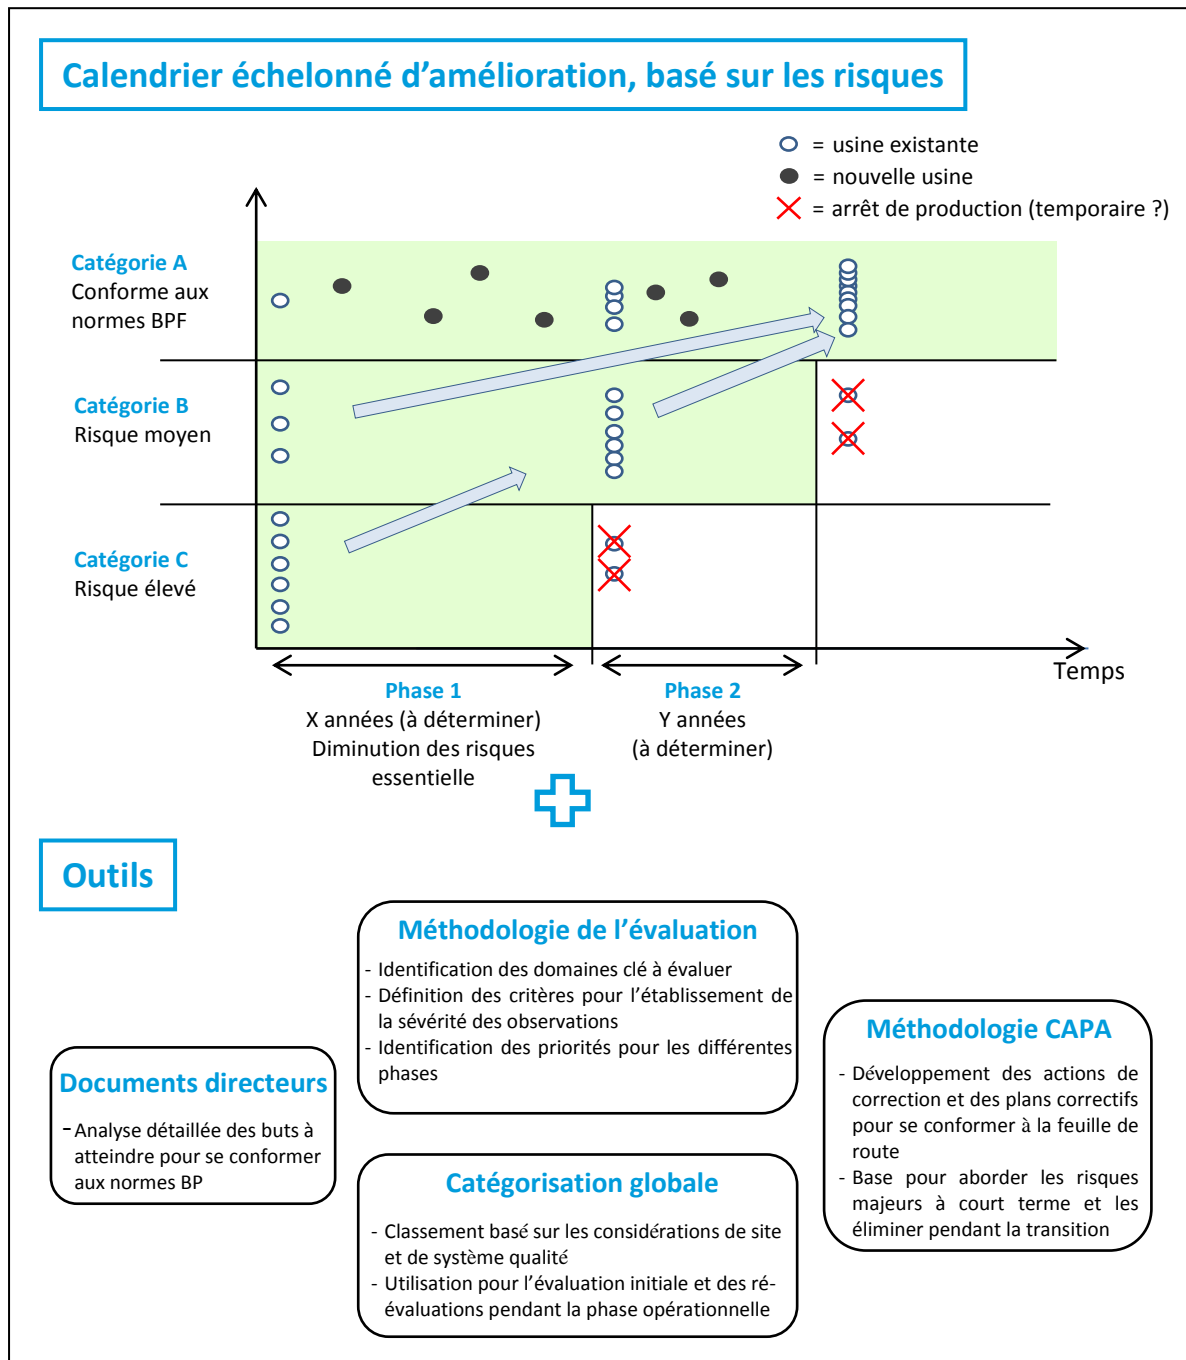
Calendrier échelonné d'amélioration, basé sur les risques

= usine existante
= nouvelle usine
= arrêt de production (temporaire ?)

Catégorie A
Conforme aux normes BPF

Catégorie B
Risque moyen

Catégorie C
Risque élevé

Temps

Phase 1
X années (à déterminer)
Diminution des risques essentielle

Phase 2
Y années
(à déterminer)

Outils

Méthodologie de l'évaluation
- Identification des domaines clé à évaluer
- Définition des critères pour l'établissement de la sévérité des observations
- Identification des priorités pour les différentes phases

Méthodologie CAPA
- Développement des actions de correction et des plans correctifs pour se conformer à la feuille de route
- Base pour aborder les risques majeurs à court terme et les éliminer pendant la transition

Documents directeurs
- Analyse détaillée des buts à atteindre pour se conformer aux normes BP

Catégorisation globale
- Classement basé sur les considérations de site et de système qualité
- Utilisation pour l'évaluation initiale et des réévaluations pendant la phase opérationnelle